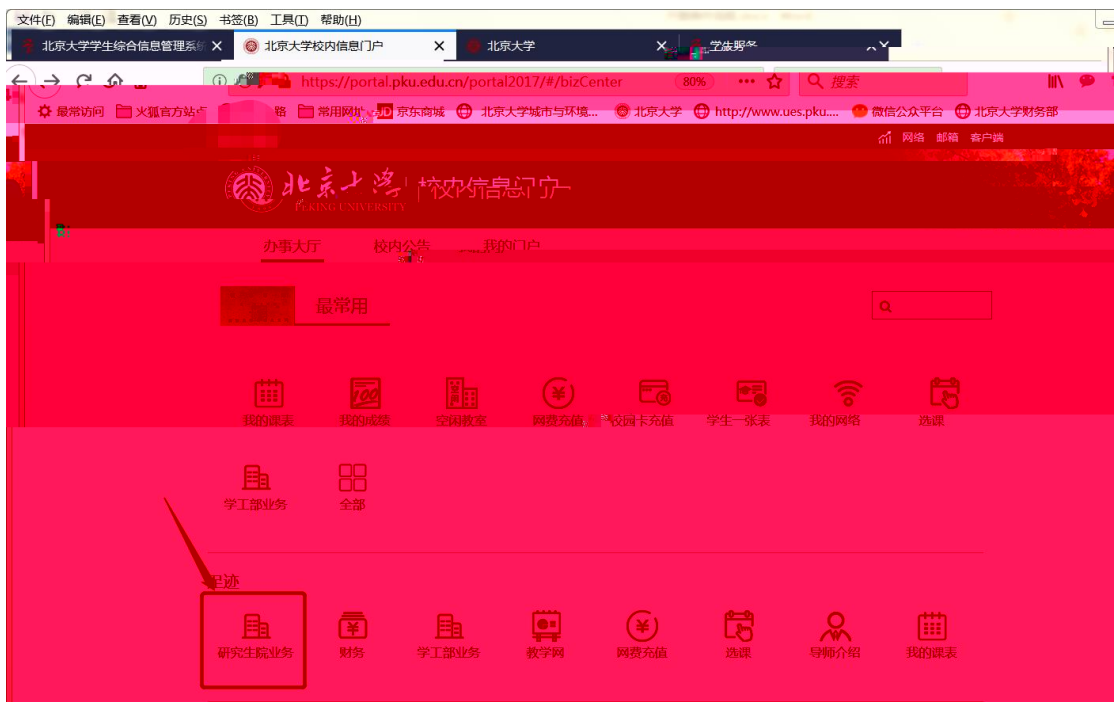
文件(F) 编辑(E) 查看(V) 历史(S) 书签(B) 工具(T) 帮助(H)

北京大学学生综合信息管理系统 ×
北京大学校内信息门户 ×
北京大学 ×
学生服务

https://portal.pku.edu.cn/portal2017/#/bizCenter
80%
搜索

最常访问 火狐官方站点 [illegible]络 常用网址 京东商城 北京大学城市与环境... 北京大学 http://www.ues.pku.... 微信公众平台 北京大学财务部

网络 邮箱 客户端

北京大学 PEKING UNIVERSITY | 校内信息门户

办事大厅 校内公告 我的门户

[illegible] 最常用

我的课表 我的成绩 空闲教室 网费充值 校园卡充值 学生一张表 我的网络 选课

学工部业务 全部

足迹

研究生院业务 财务 学工部业务 教学网 网费充值 选课 导师介绍 我的课表